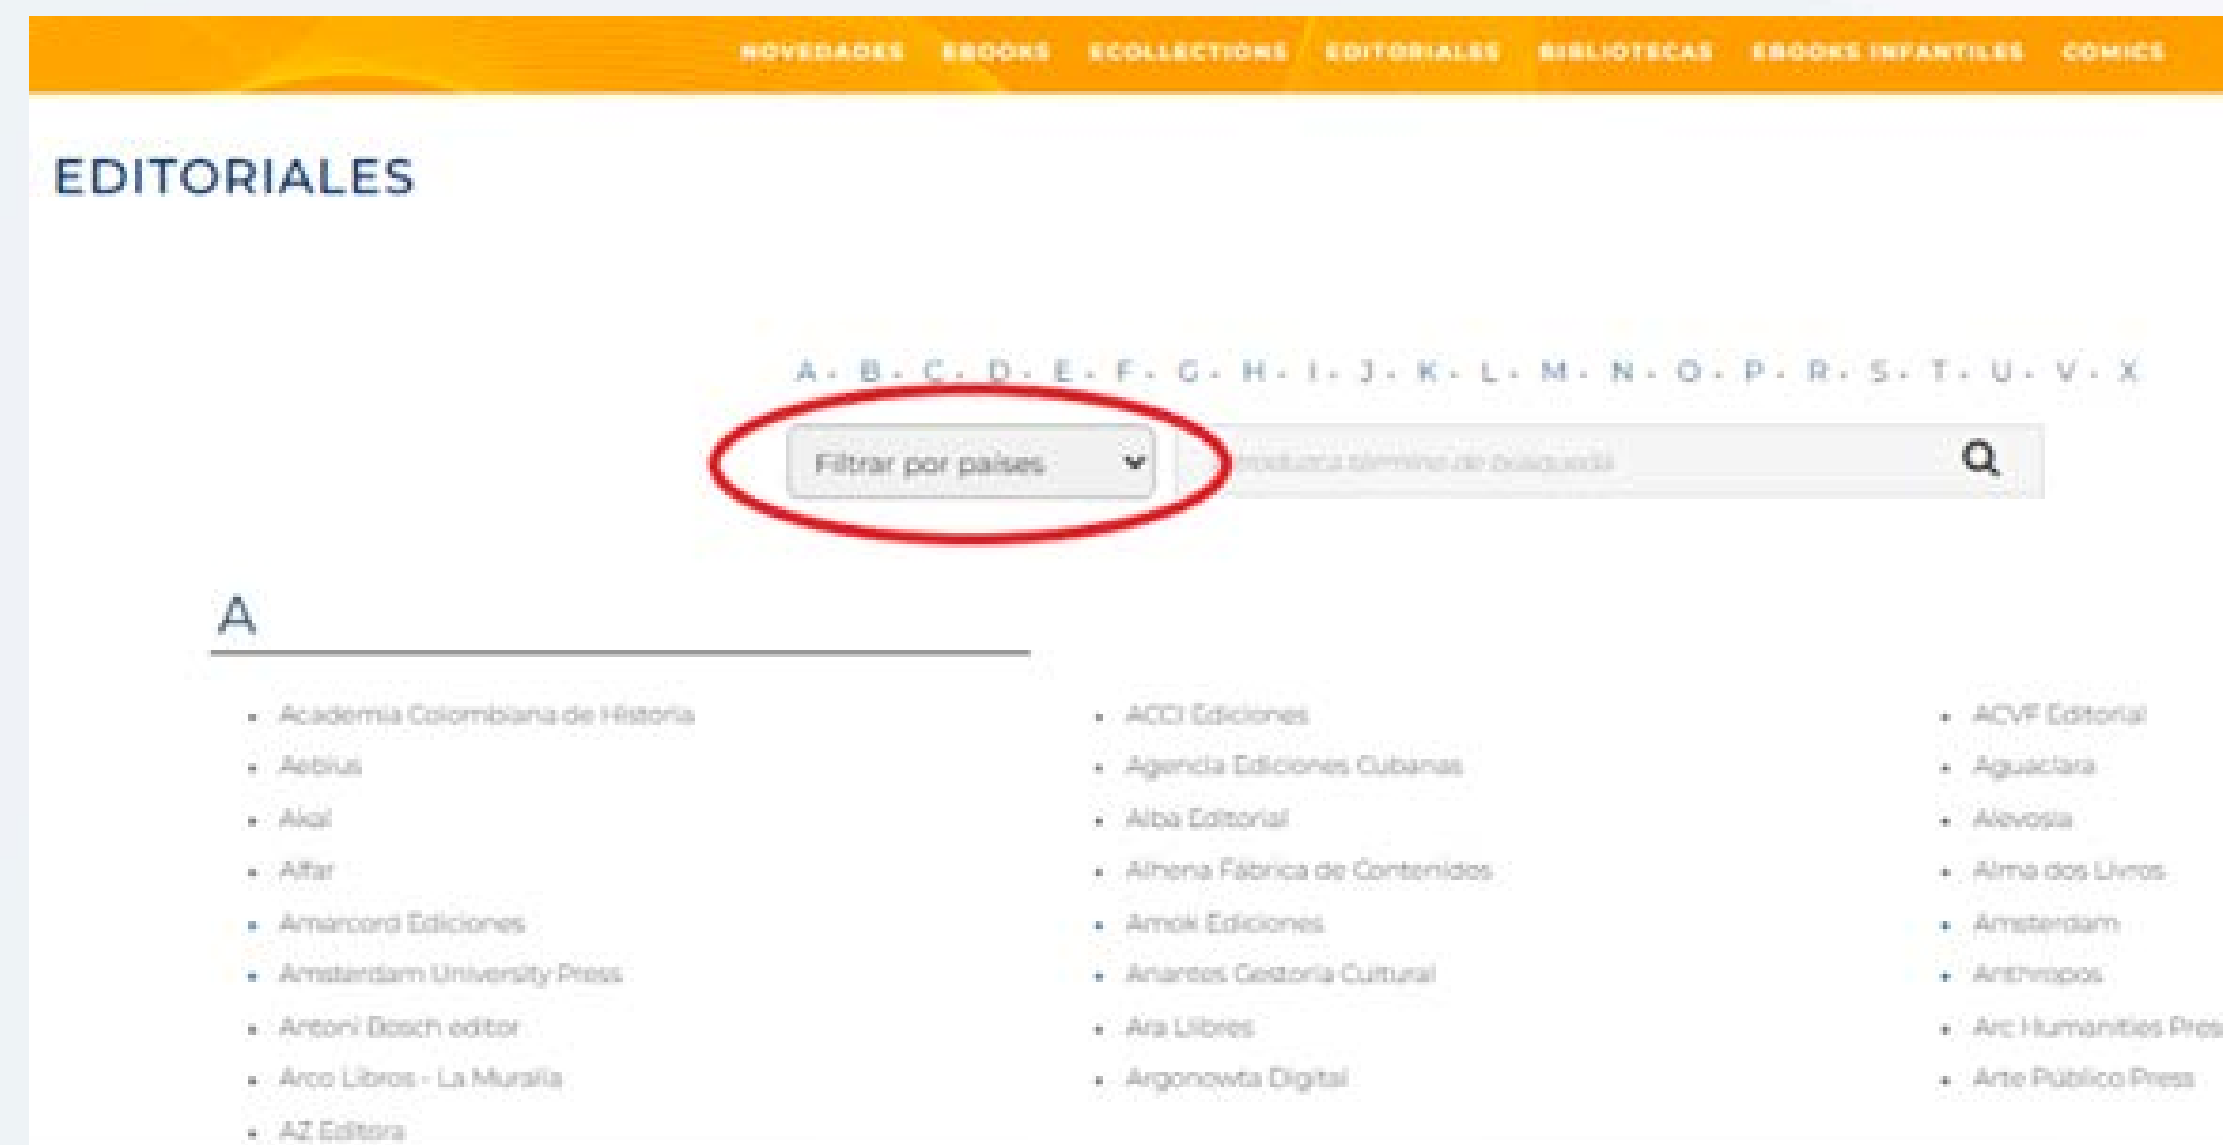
NOVEDADES EBOOKS ECOLLECTIONS EDITORIALES BIBLIOTECAS EBOOKS INFANTILES COMICS

EDITORIALES

A · B · C · D · E · F · G · H · I · J · K · L · M · N · O · P · R · S · T · U · V · X

Filtrar por países

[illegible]

A

- Academia Colombiana de Historia
- Aebius
- Akal
- Alfar
- Amarcord Ediciones
- Amsterdam University Press
- Antoni Bosch editor
- Arco Libros - La Muralla
- AZ Editora

- ACCI Ediciones
- Agencia Ediciones Cubanas
- Alba Editorial
- Alhena Fábrica de Contenidos
- Amok Ediciones
- Ariantos Gestoria Cultural
- Ara Llibres
- Argonowta Digital

- ACVF Editorial
- Aguaclara
- Alevosía
- Alma dos Livros
- Amsterdam
- Anthropos
- Arc Humanities Pres
- Arte Público Press